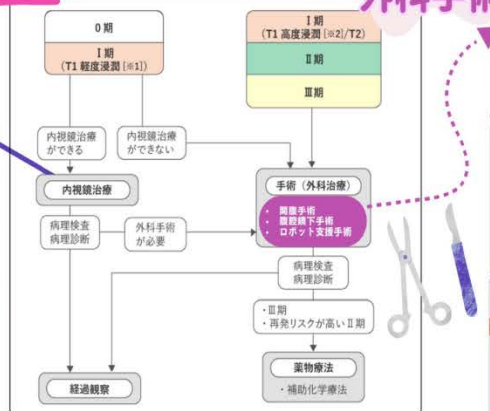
外科手術

0期

I期
（T1 軽度浸潤［※1］）

I期
（T1 高度浸潤［※2］/T2）

II期

III期

内視鏡治療ができる

内視鏡治療ができない

内視鏡治療

手術（外科治療）

・開腹手術
・腹腔鏡下手術
・ロボット支援手術

病理検査
病理診断

外科手術が必要

病理検査
病理診断

・III期
・再発リスクが高いII期

薬物療法
・補助化学療法

経過観察